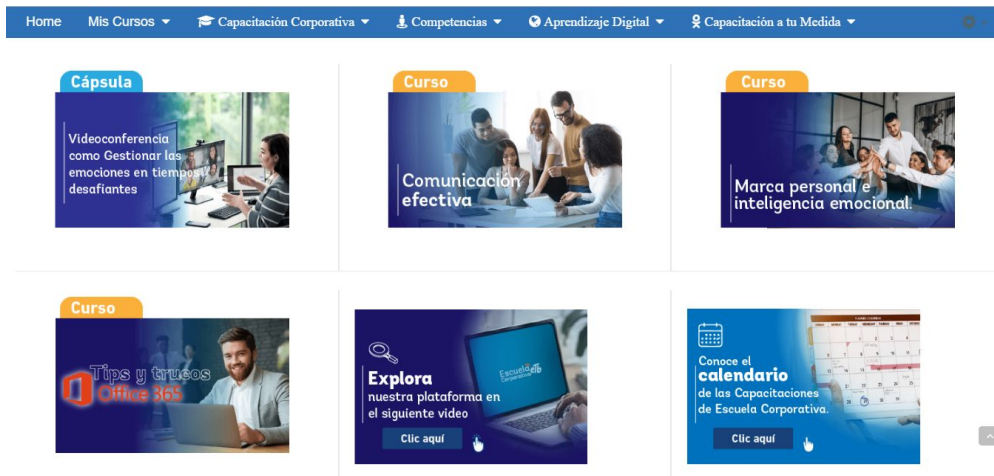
Home Mis Cursos Capacitación Corporativa Competencias Aprendizaje Digital Capacitación a tu Medida

Cápsula
Videoconferencia como Gestionar las emociones en tiempos desafiantes

Curso
Comunicación efectiva

Curso
Marca personal e inteligencia emocional.

Curso
Tips y trucos Office 365

Explora nuestra plataforma en el siguiente video
Escuela Corporativa
Clic aquí

Conoce el calendario de las Capacitaciones de Escuela Corporativa.
Clic aquí